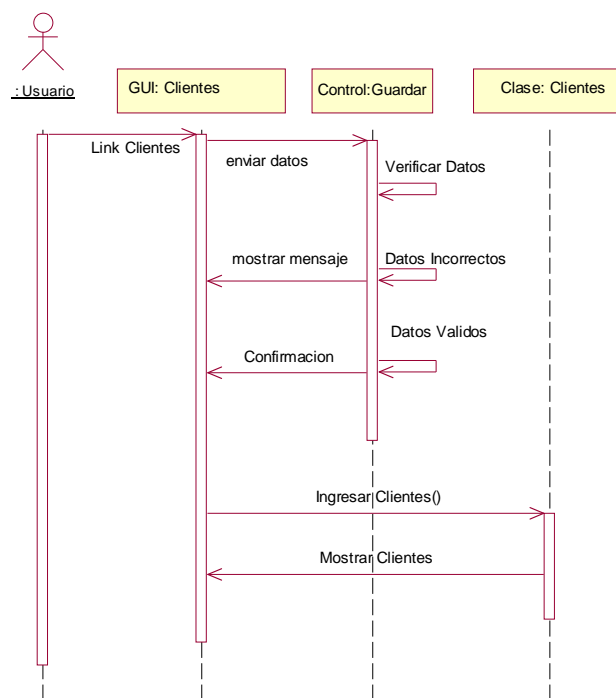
: Usuario

GUI: Clientes

Control:Guardar

Clase: Clientes

Link Clientes

enviar datos

Verificar Datos

mostrar mensaje

Datos Incorrectos

Datos Validos

Confirmacion

Ingresar Clientes()

Mostrar Clientes